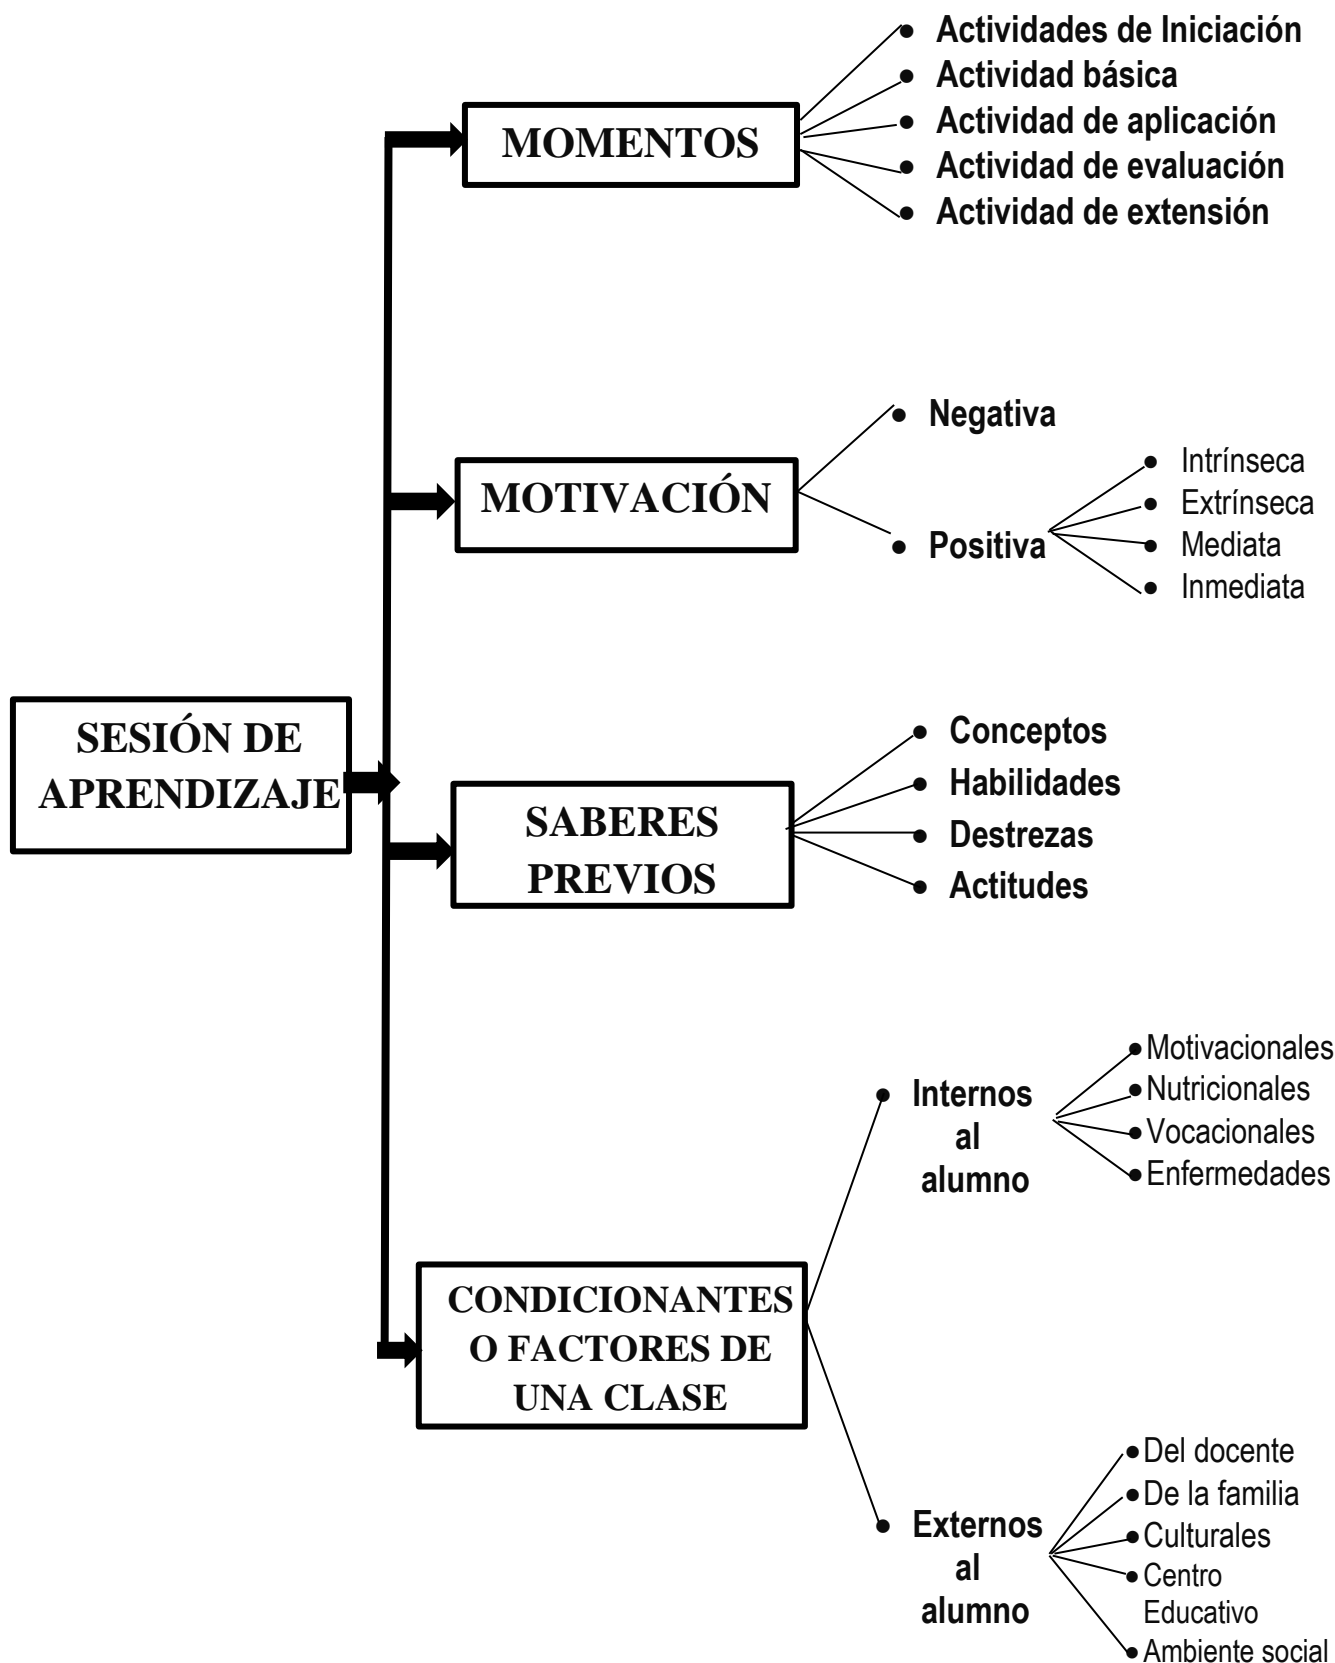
SESIÓN DE APRENDIZAJE

MOMENTOS
- Actividades de Iniciación
- Actividad básica
- Actividad de aplicación
- Actividad de evaluación
- Actividad de extensión

MOTIVACIÓN
- Negativa
- Positiva
  - Intrínseca
  - Extrínseca
  - Mediata
  - Inmediata

SABERES PREVIOS
- Conceptos
- Habilidades
- Destrezas
- Actitudes

CONDICIONANTES O FACTORES DE UNA CLASE
- Internos al alumno
  - Motivacionales
  - Nutricionales
  - Vocacionales
  - Enfermedades
- Externos al alumno
  - Del docente
  - De la familia
  - Culturales
  - Centro Educativo
  - Ambiente social